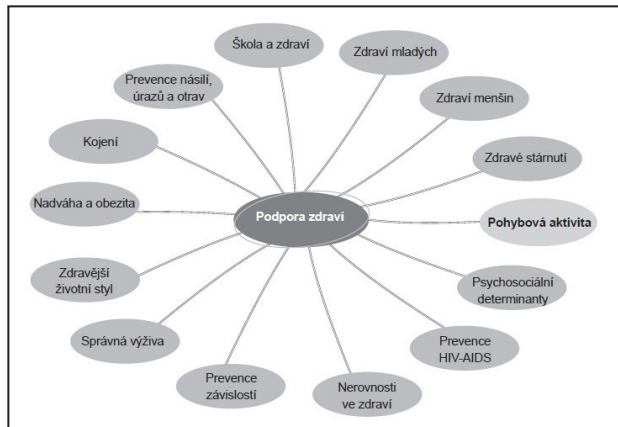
Škola a zdraví

Zdraví mladých

Prevence násilí, úrazů a otrav

Zdraví menšin

Kojení

Zdravé stárnutí

Nadváha a obezita

Podpora zdraví

Pohybová aktivita

Zdravější životní styl

Psychosociální determinanty

Správná výživa

Prevence HIV-AIDS

Prevence závislostí

Nerovnosti ve zdraví